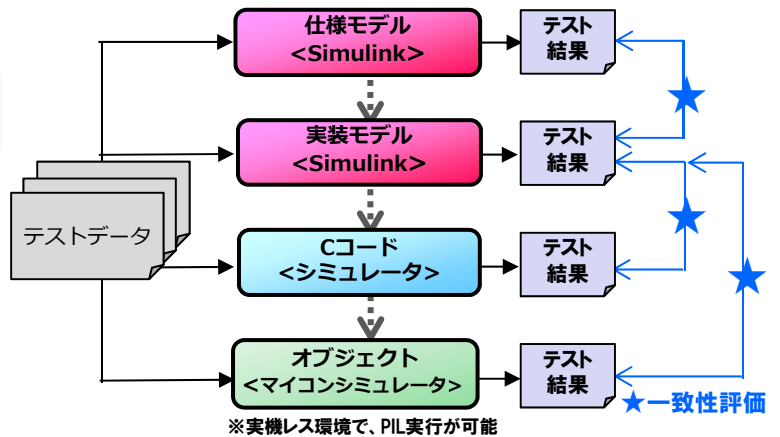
テストデータ

仕様モデル
<Simulink>

実装モデル
<Simulink>

Cコード
<シミュレータ>

オブジェクト
<マイコンシミュレータ>

テスト
結果

テスト
結果

テスト
結果

テスト
結果

★一致性評価

※実機レス環境で、PIL実行が可能